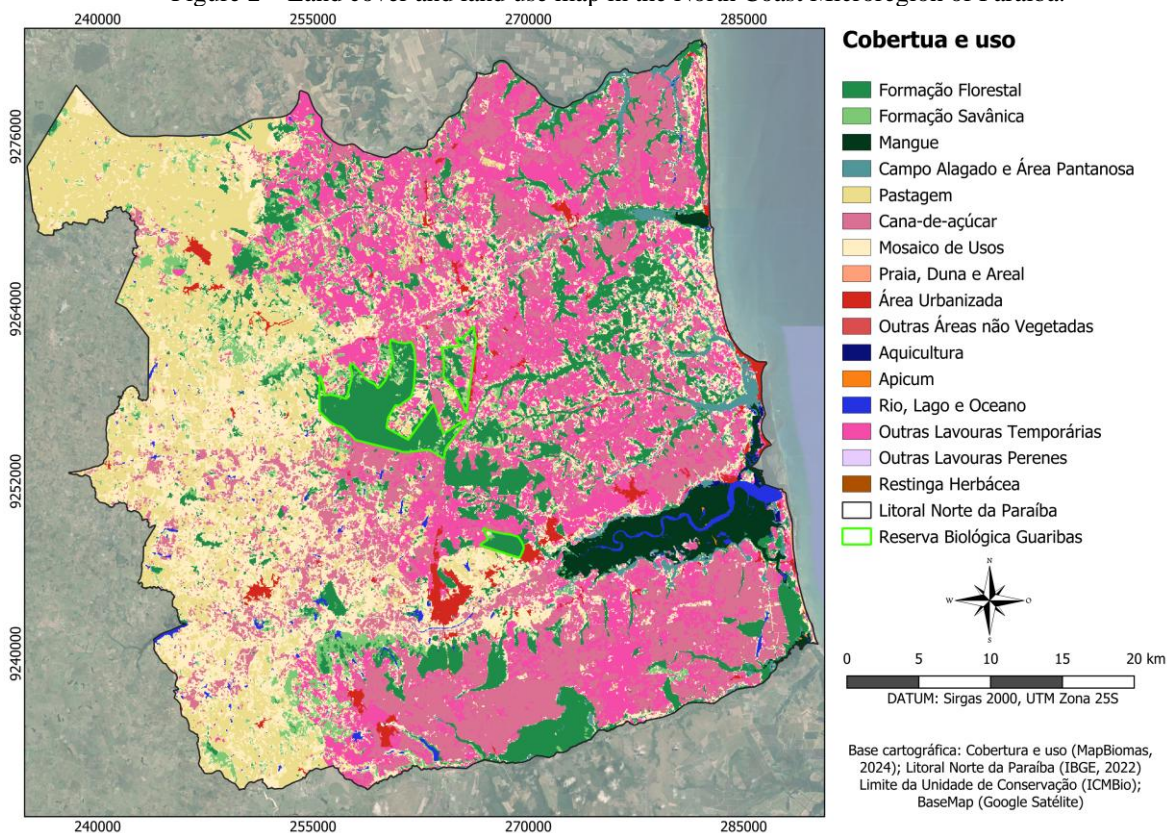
Figure 2 – Land cover and land use map in the North Coast Microregion of Paraíba.

240000 255000 270000 285000

9276000
9264000
9252000
9240000

Cobertua e uso

Formação Florestal
Formação Savânica
Mangue
Campo Alagado e Área Pantanosa
Pastagem
Cana-de-açúcar
Mosaico de Usos
Praia, Duna e Areal
Área Urbanizada
Outras Áreas não Vegetadas
Aquicultura
Apicum
Rio, Lago e Oceano
Outras Lavouras Temporárias
Outras Lavouras Perenes
Restinga Herbácea
Litoral Norte da Paraíba
Reserva Biológica Guaribas

N
W O
S

0 5 10 15 20 km

DATUM: Sirgas 2000, UTM Zona 25S

Base cartográfica: Cobertura e uso (MapBiomas, 2024); Litoral Norte da Paraíba (IBGE, 2022) Limite da Unidade de Conservação (ICMBio); BaseMap (Google Satélite)

240000 255000 270000 285000